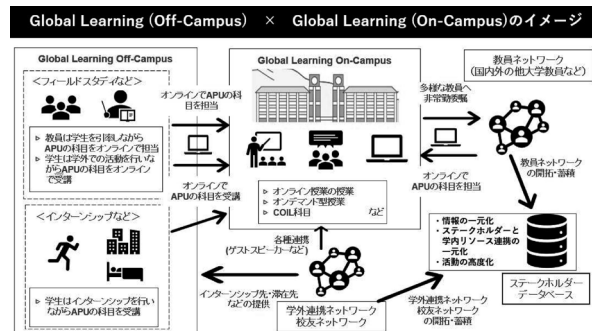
Global Learning (Off-Campus) × Global Learning (On-Campus)のイメージ

Global Learning Off-Campus

<フィールドスタディなど>

▷ 教員は学生を引率しながらAPUの科目をオンラインで担当
▷ 学生は学外での活動を行いながらAPUの科目をオンラインで受講

<インターンシップなど>

▷ 学生はインターンシップを行いながらAPUの科目を受講

オンラインでAPUの科目を担当

オンラインでAPUの科目を受講

Global Learning On-Campus

▷ オンライン授業の授業
▷ オンデマンド型授業
▷ COIL科目　など

各種連携(ゲストスピーカーなど)

インターンシップ先・滞在先などの提供

学外連携ネットワーク
校友ネットワーク

学外連携ネットワーク
校友ネットワーク
の開拓・蓄積

教員ネットワーク
(国内外の他大学教員など)

多様な教員へ非常勤委嘱

オンラインでAPUの科目を担当

教員ネットワークの開拓・蓄積

・情報の一元化
・ステークホルダーと学内リソース連携の一元化
・活動の高度化

ステークホルダーデータベース